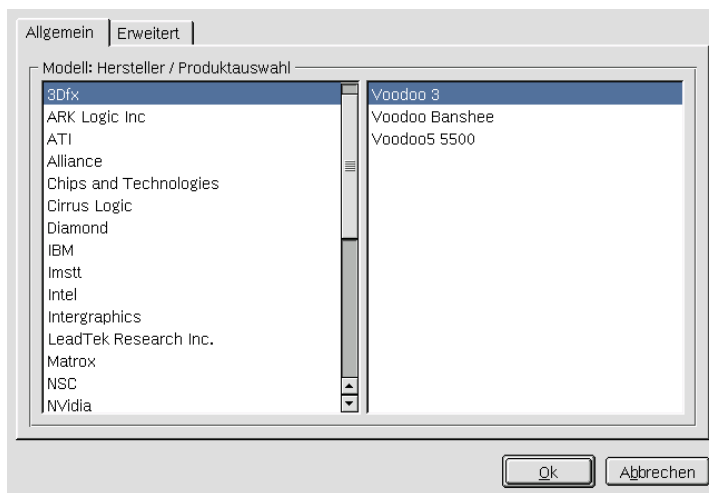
Allgemein Erweitert

Modell: Hersteller / Produktauswahl

3Dfx
ARK Logic Inc
ATI
Alliance
Chips and Technologies
Cirrus Logic
Diamond
IBM
Imstt
Intel
Intergraphics
LeadTek Research Inc.
Matrox
NSC
NVidia

Voodoo 3
Voodoo Banshee
Voodoo5 5500

Ok
Abbrechen